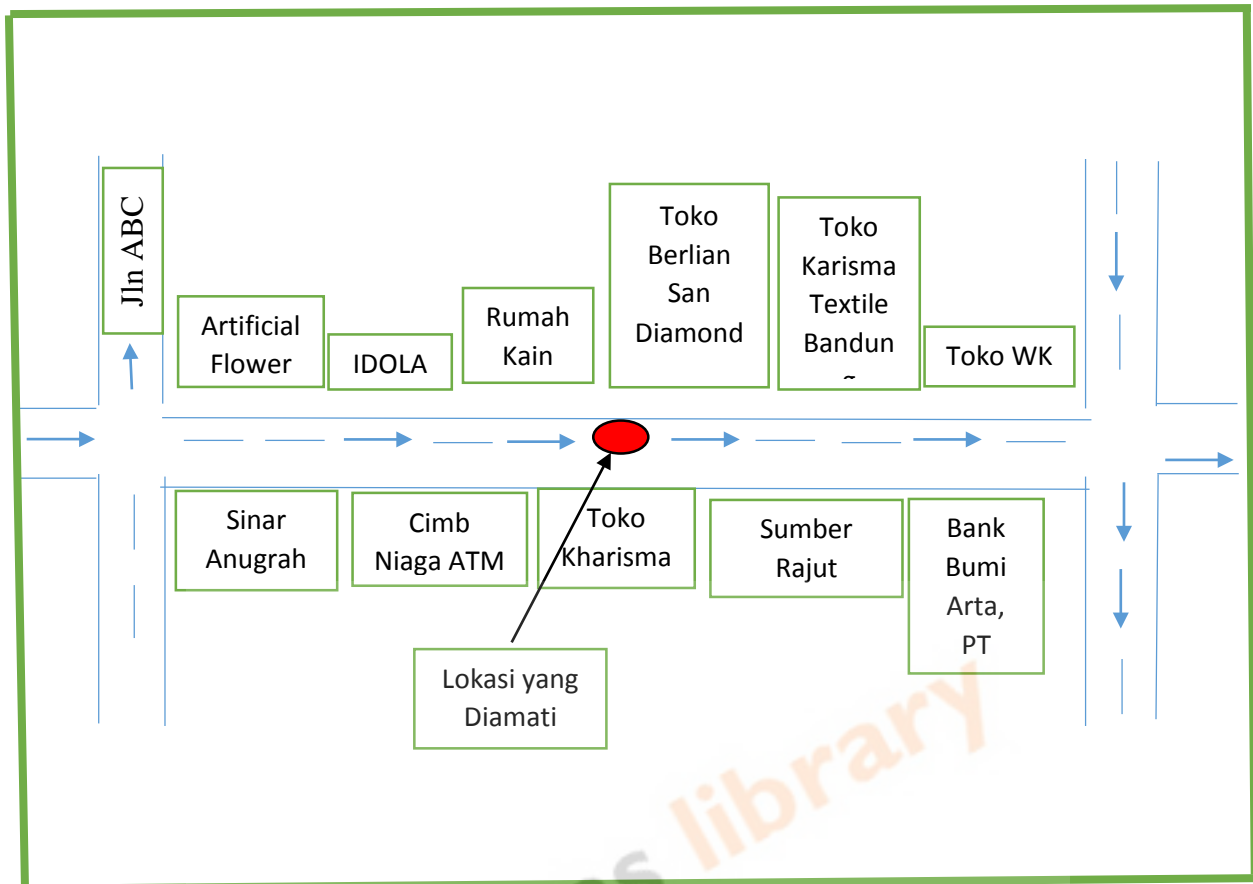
Jln ABC

Artificial Flower

IDOLA

Rumah Kain

Toko Berlian San Diamond

Toko Karisma Textile Bandun

Toko WK

Sinar Anugrah

Cimb Niaga ATM

Toko Kharisma

Sumber Rajut

Bank Bumi Arta, PT

Lokasi yang Diamati

library